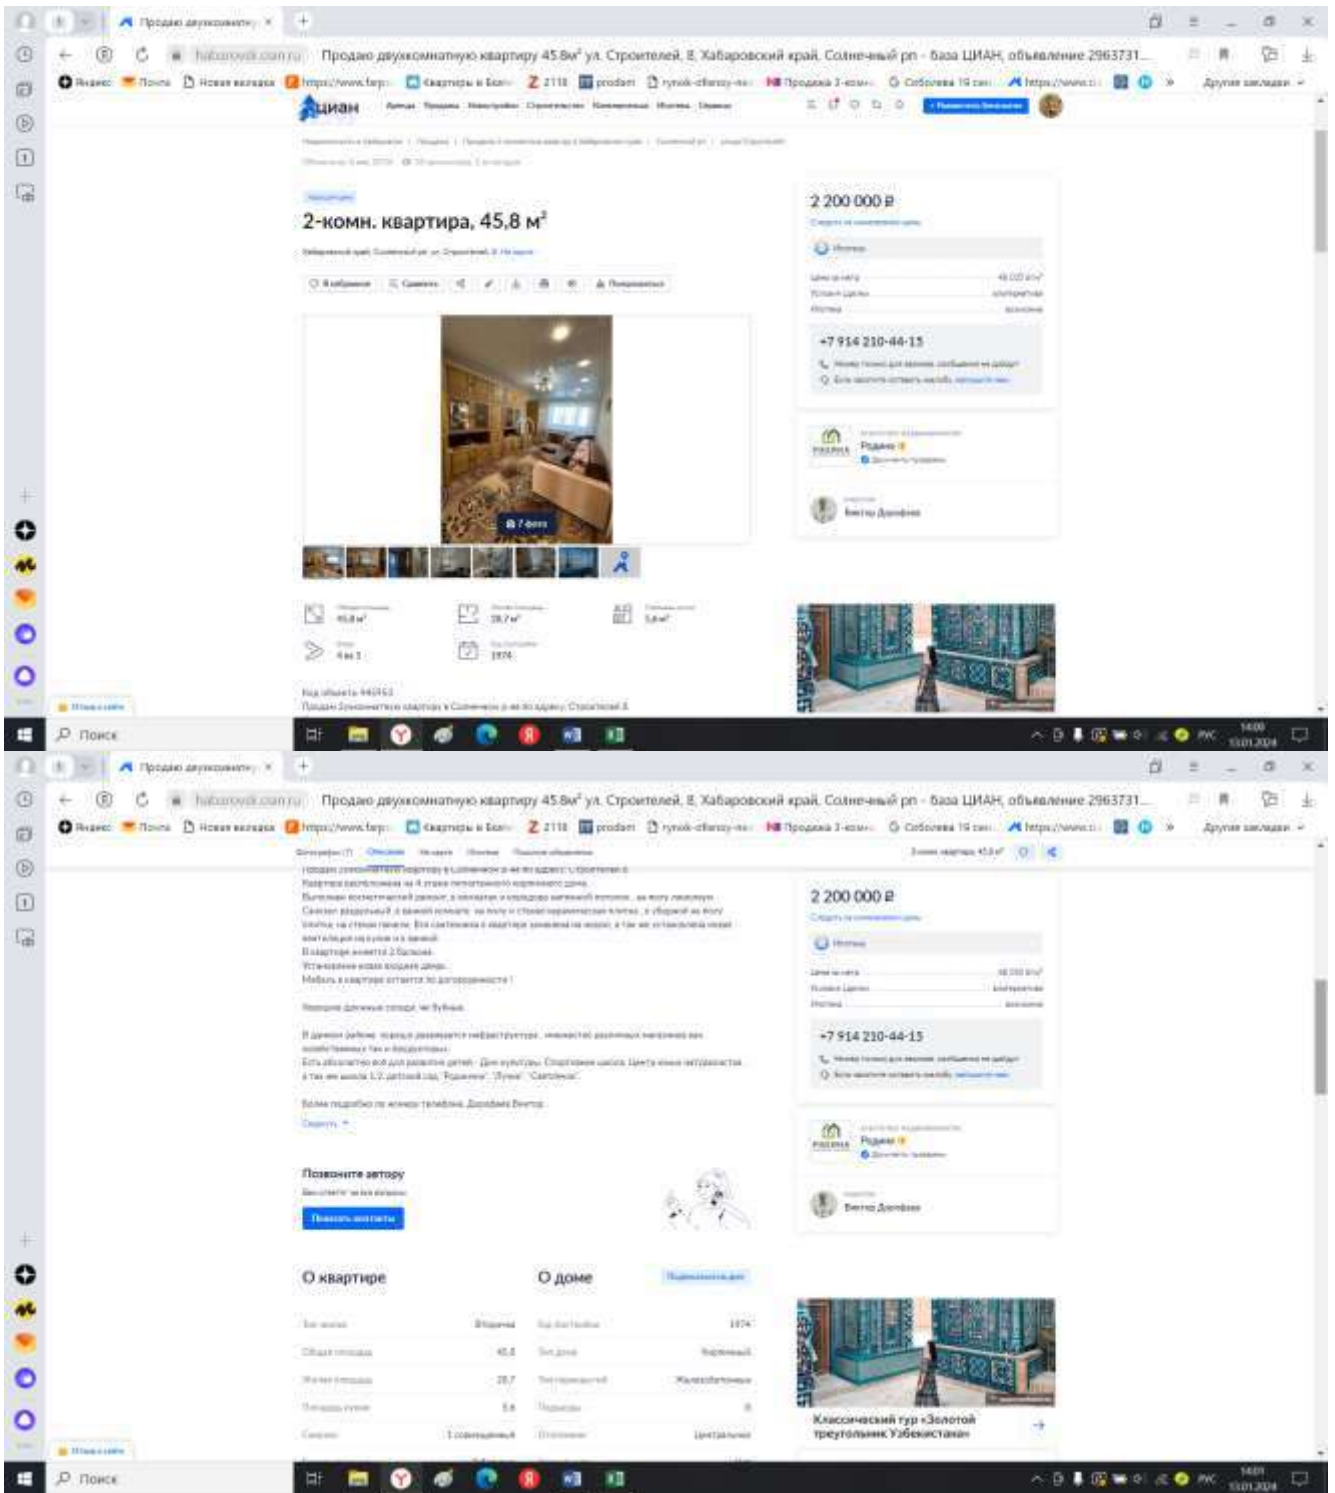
Продаю двухкомнатную квартиру 45.8м² ул. Строителей, 8, Хабаровский край, Солнечный рп - база ЦИАН, объявление 2963731...

Яндекс Почта Новая вкладка Квартиры в Благ... 2118 prodam rynok-dfarsy-ne... Продажа 1-комн... Собочева 19 сам... Другие закладки

циан

2-комн. квартира, 45,8 м²

2 200 000 ₽

+7 914 210-44-15

Родина

Виктор Доробина

7 фото

45,8 м²
28,7 м²
5,6 м²
4 из 5
1974

Поиск

2 200 000 ₽

+7 914 210-44-15

Родина

Позвоните автору

Показать контакты

О квартире

О доме

Вторичка 45.8 28.7 5.6 1974

Классический тур «Золотой треугольник Узбекистана»

Поиск